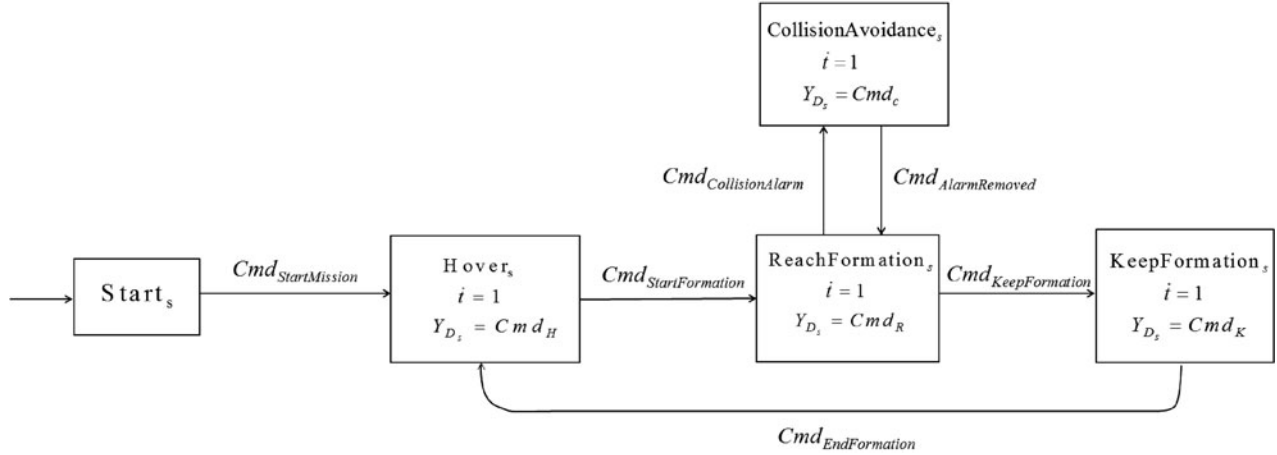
$\text{CollisionAvoidance}_s$
$\dot{t} = 1$
$Y_{D_s} = Cmd_c$

$Cmd_{CollisionAlarm}$

$Cmd_{AlarmRemoved}$

$\text{Start}_s$

$Cmd_{StartMission}$

$\text{Hover}_s$
$\dot{t} = 1$
$Y_{D_s} = Cmd_H$

$Cmd_{StartFormation}$

$\text{ReachFormation}_s$
$\dot{t} = 1$
$Y_{D_s} = Cmd_R$

$Cmd_{KeepFormation}$

$\text{KeepFormation}_s$
$\dot{t} = 1$
$Y_{D_s} = Cmd_K$

$Cmd_{EndFormation}$